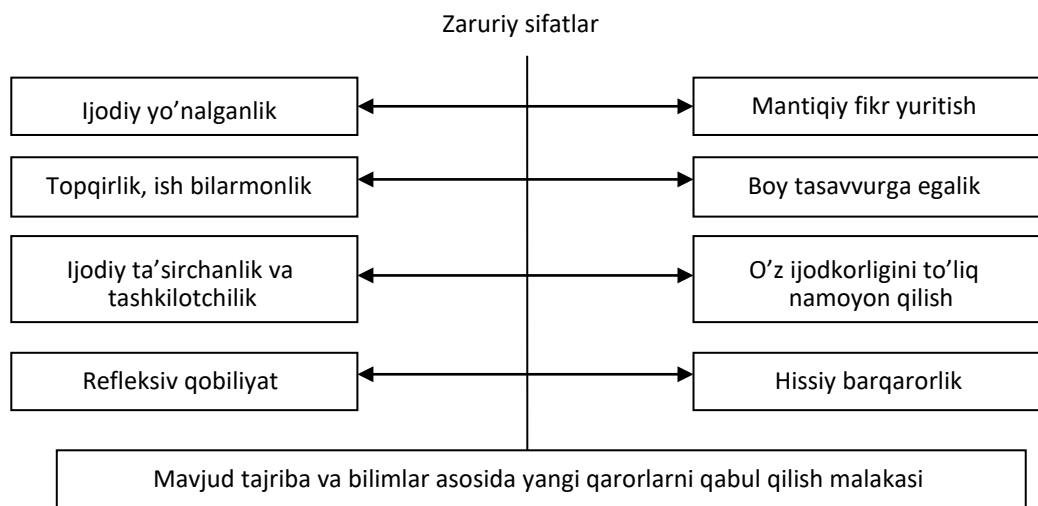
Zaruriy sifatlar

Ijodiy yo’nalganlik

Mantiqiy fikr yuritish

Topqirlik, ish bilarmonlik

Boy tasavvurga egalik

Ijodiy ta’sirchanlik va tashkilotchilik

O’z ijodkorligini to’liq namoyon qilish

Refleksiv qobiliyat

Hissiy barqarorlik

Mavjud tajriba va bilimlar asosida yangi qarorlarni qabul qilish malakasi